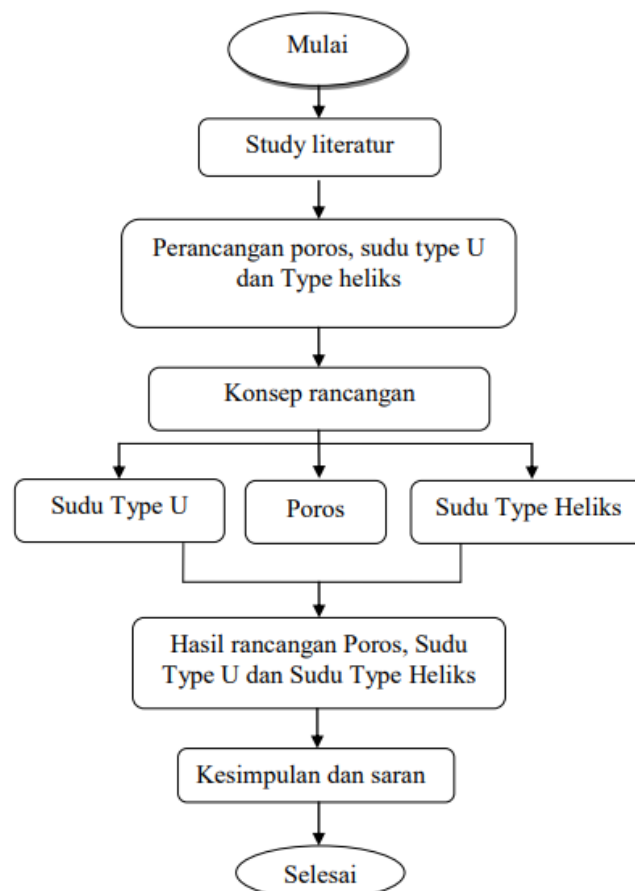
Mulai

Study literatur

Perancangan poros, sudu type U dan Type heliks

Konsep rancangan

Sudu Type U

Poros

Sudu Type Heliks

Hasil rancangan Poros, Sudu Type U dan Sudu Type Heliks

Kesimpulan dan saran

Selesai